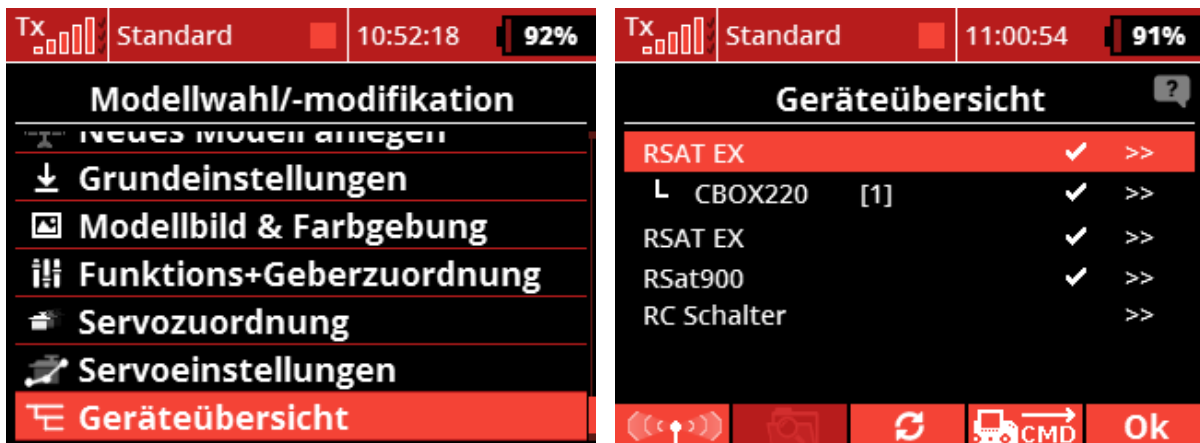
Tx Standard 10:52:18 92%

Modellwahl/-modifikation

Neues Modell anlegen

Grundeinstellungen

Modellbild & Farbgebung

Funktions+Geberzuordnung

Servozuordnung

Servoeinstellungen

Geräteübersicht

Tx Standard 11:00:54 91%

Geräteübersicht

?

| | | |
|---|---|---|
| RSAT EX | ✔ | >> |
| └ CBOX220 [1] | ✔ | >> |
| RSAT EX | ✔ | >> |
| RSat900 | ✔ | >> |
| RC Schalter | | >> |

CMD

Ok